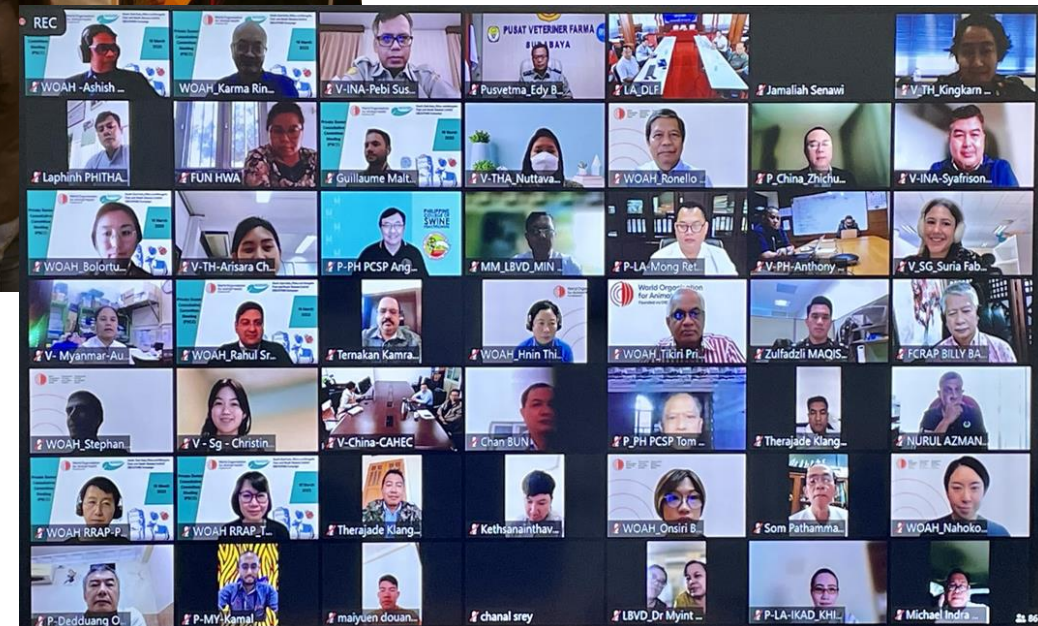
REC

WOAH -Ashish
WOAH_Karma Rin...
V-INA-Pebi Sus...
PUSAT VETERINER FARMA SURABAYA
Pusvetma_Edy B...
LA_DLF
Jamaliah Senawi
V_TH_Kingkarn ...

Laphinh PHITHA...
FUN HWA
Guillaume Malt...
V-THA_Nuttava...
WOAH_Ronello ...
P_China_Zhichu...
V-INA-Syafrison...

WOAH_Bolortu...
V-TH-Arisara Ch...
PHILIPPINE SWINE
P-PH PCSP Ang...
MM_LBVD_MIN ...
P-LA-Mong Ret...
V-PH-Anthony
V_SG_Suria Fab...

V- Myanmar-Au...
WOAH_Rahul Sr...
Ternakan Kamra...
WOAH_Hnin Thi...
World Organisation for Animal
WOAH_Tikiri Pri...
Zulfadzli MAQIS...
FCRAP BILLY BA...

WOAH_Stephan...
V - Sg - Christin...
V-China-CAHEC
Chan BUN
World Organisation
P_PH PCSP Tom ...
Therajade Klang...
NURUL AZMAN...

WOAH RRAP-P...
WOAH_RRAP_T...
Therajade Klang...
Kethsanainthav...
WOAH_Onsiri B...
Som Pathamma...
WOAH_Nahoko...

P-Dedduang O...
P-MY-Kamal
maiyuen douan...
chanal srey
LBVD_Dr Myint ...
P-LA-IKAD_KHI...
Michael Indra ...